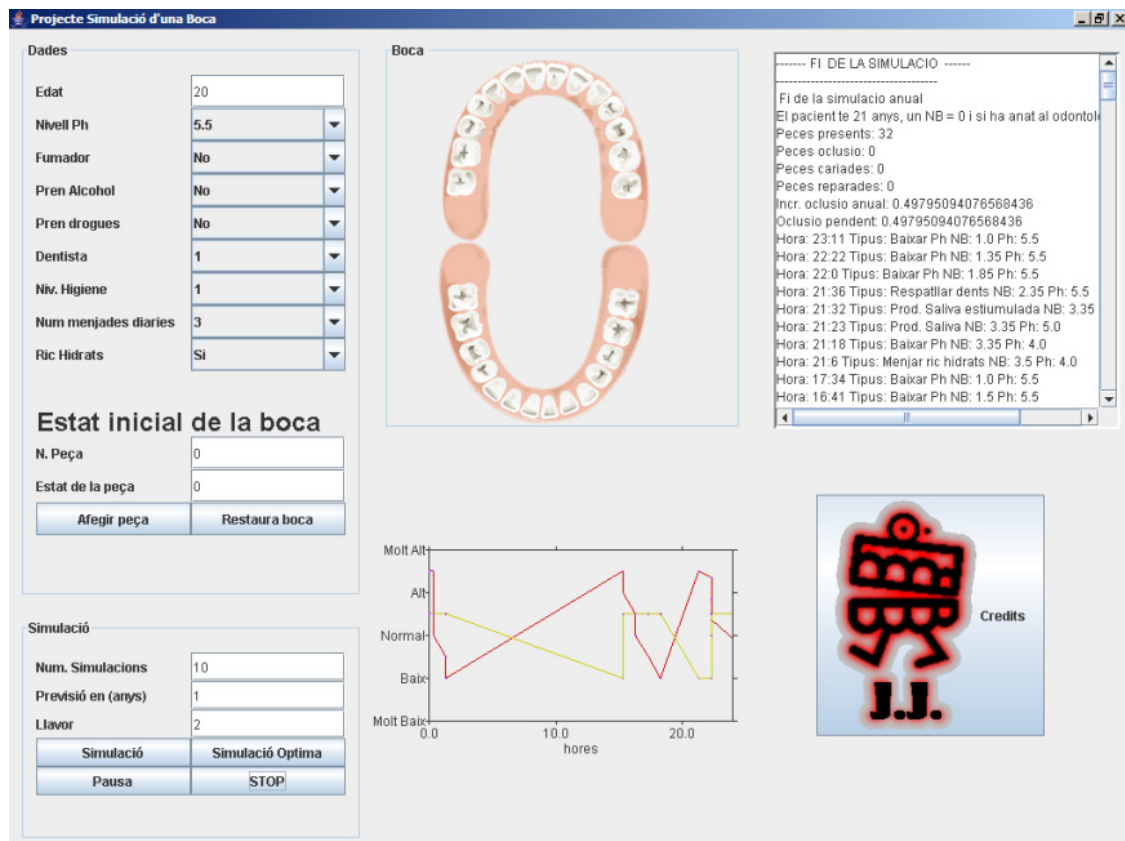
Projecte Simulació d'una Boca

Dades

Edat 20
Nivell Ph 5.5
Fumador No
Pren Alcohol No
Pren drogues No
Dentista 1
Niv. Higiene 1
Num menjades diaries 3
Ric Hidrats Si

Estat inicial de la boca

N. Peça 0
Estat de la peça 0
Afegir peça
Restaura boca

Simulació

Num. Simulacions 10
Previsió en (anys) 1
Llavor 2
Simulació
Simulació Optima
Pausa
STOP

Boca

------- FI DE LA SIMULACIO ------
----------------------------------------
Fi de la simulacio anual
El pacient te 21 anys, un NB = 0 i si ha anat al odontol
Peces presents: 32
Peces oclusio: 0
Peces cariades: 0
Peces reparades: 0
Incr. oclusio anual: 0.49795094076568436
Oclusio pendent: 0.49795094076568436
Hora: 23:11 Tipus: Baixar Ph NB: 1.0 Ph: 5.5
Hora: 22:22 Tipus: Baixar Ph NB: 1.35 Ph: 5.5
Hora: 22:0 Tipus: Baixar Ph NB: 1.85 Ph: 5.5
Hora: 21:36 Tipus: Respatllar dents NB: 2.35 Ph: 5.5
Hora: 21:32 Tipus: Prod. Saliva estiumulada NB: 3.35
Hora: 21:23 Tipus: Prod. Saliva NB: 3.35 Ph: 5.0
Hora: 21:18 Tipus: Baixar Ph NB: 3.35 Ph: 4.0
Hora: 21:6 Tipus: Menjar ric hidrats NB: 3.5 Ph: 4.0
Hora: 17:34 Tipus: Baixar Ph NB: 1.0 Ph: 5.5
Hora: 16:41 Tipus: Baixar Ph NB: 1.5 Ph: 5.5

Molt Alt
Alt
Normal
Baix
Molt Baix
0.0
10.0
20.0
hores

J.J.
Credits